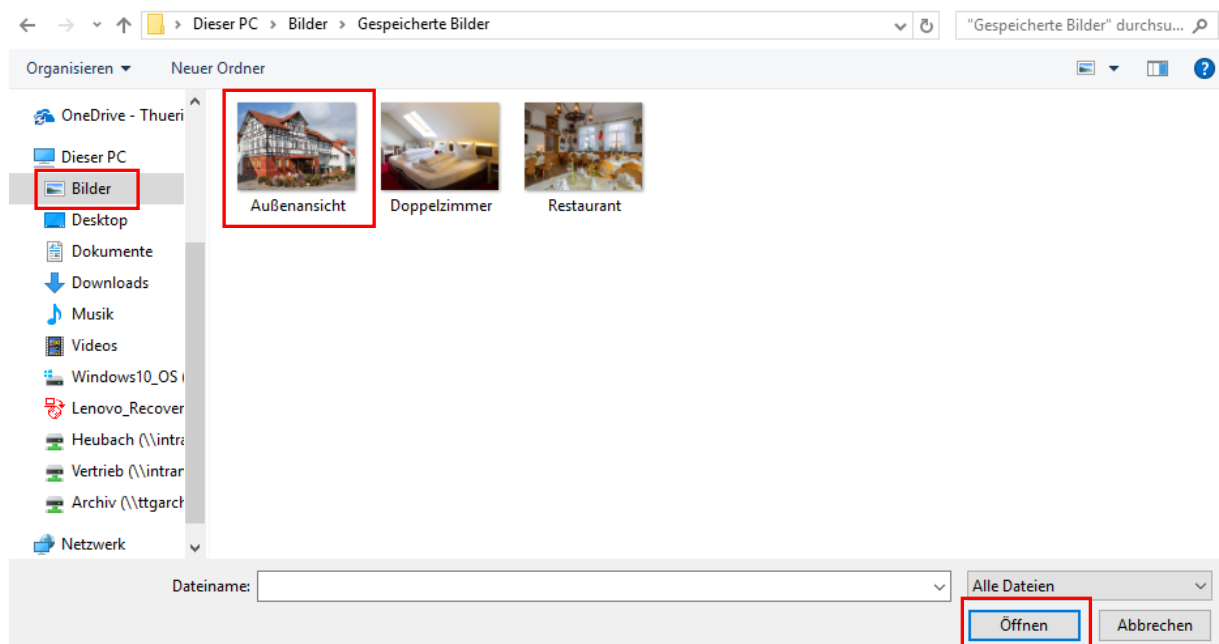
> Dieser PC > Bilder > Gespeicherte Bilder

"Gespeicherte Bilder" durchsu...

Organisieren ▾ Neuer Ordner

OneDrive - Thueri

Dieser PC

Bilder

Desktop

Dokumente

Downloads

Musik

Videos

Windows10_OS (

Lenovo_Recover

Heubach (\\intra

Vertrieb (\\intrar

Archiv (\\ttgarch

Netzwerk

Außenansicht

Doppelzimmer

Restaurant

Dateiname:

Alle Dateien

Öffnen

Abbrechen